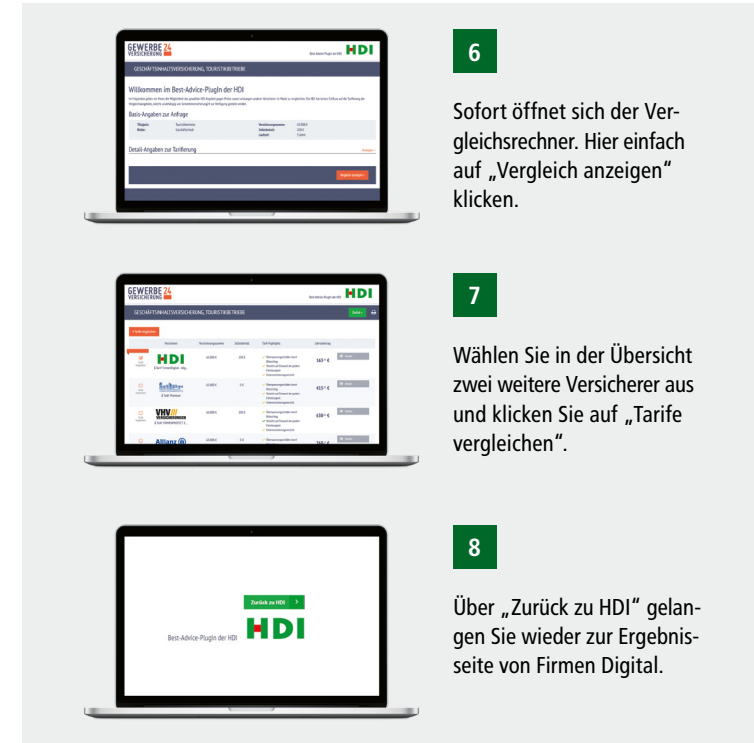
GEWERBE 24 VERSICHERUNG

Best-Advice-PlugIn der HDI HDI

GESCHÄFTSINHALTSVERSICHERUNG, TOURISTIKBETRIEBE

Willkommen im Best-Advice-PlugIn der HDI

Basis-Angaben zur Anfrage

Detail-Angaben zur Tarifierung

6

Sofort öffnet sich der Vergleichsrechner. Hier einfach auf „Vergleich anzeigen" klicken.

GEWERBE 24 VERSICHERUNG

HDI

GESCHÄFTSINHALTSVERSICHERUNG, TOURISTIKBETRIEBE

HDI

VHV

Allianz

165 € 

415 € 

638 € 

7

Wählen Sie in der Übersicht zwei weitere Versicherer aus und klicken Sie auf „Tarife vergleichen".

Zurück zu HDI

Best-Advice-PlugIn der HDI HDI

8

Über „Zurück zu HDI" gelangen Sie wieder zur Ergebnisseite von Firmen Digital.